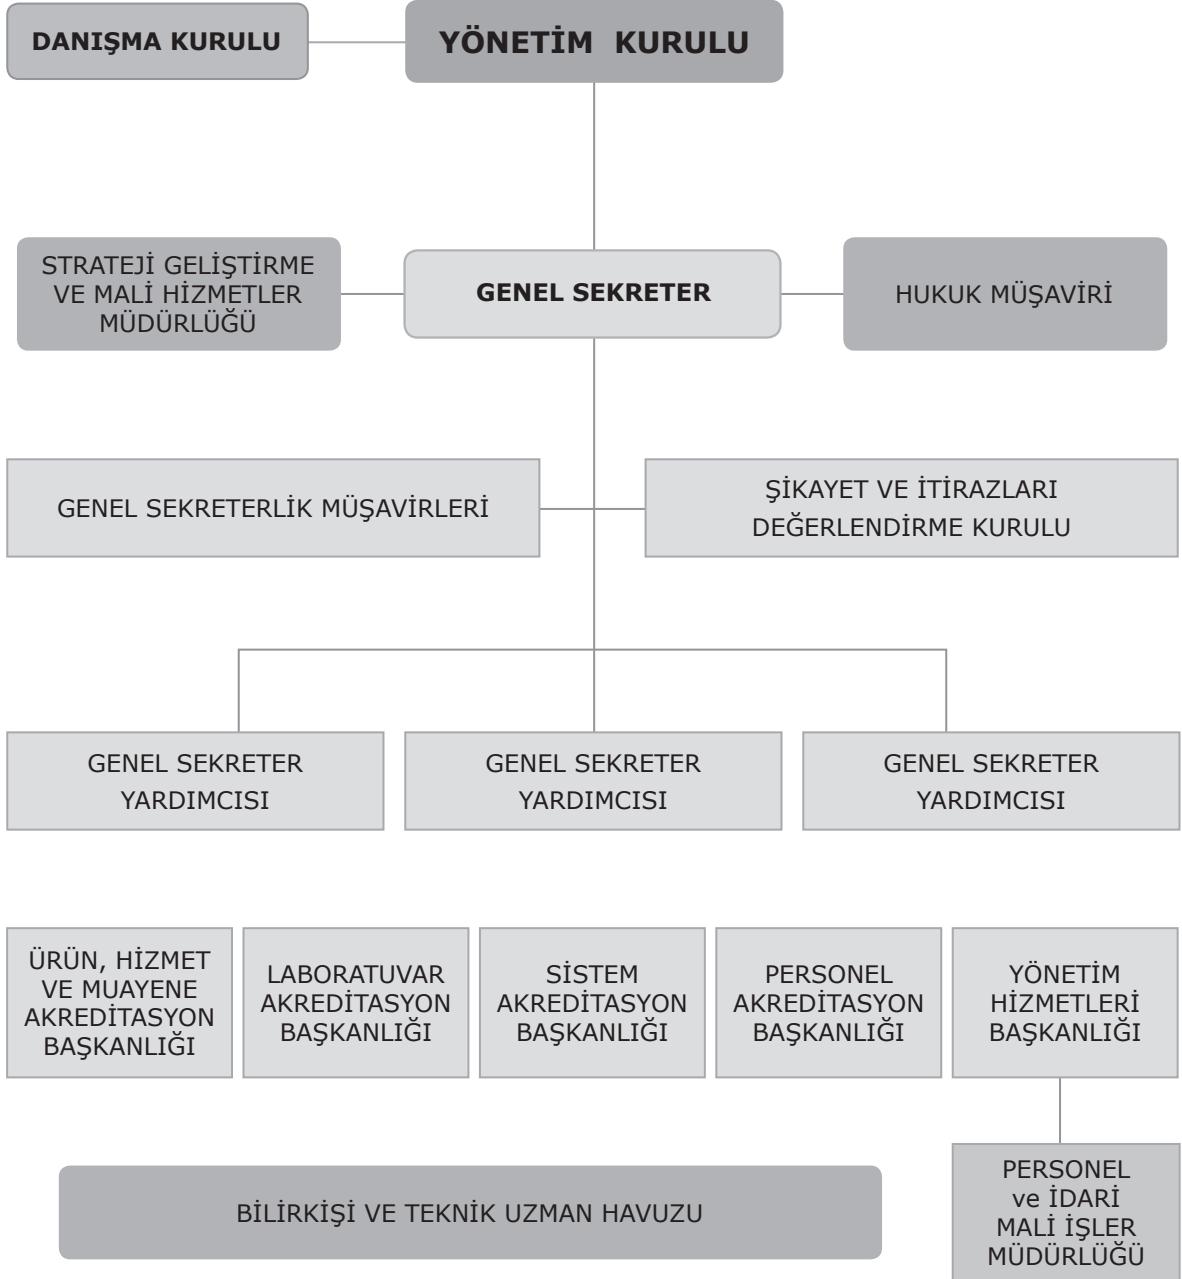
DANIŞMA KURULU

YÖNETİM KURULU

STRATEJİ GELİŞTİRME VE MALİ HİZMETLER MÜDÜRLÜĞÜ

GENEL SEKRETER

HUKUK MÜŞAVİRİ

GENEL SEKRETERLİK MÜŞAVİRLERİ

ŞİKAYET VE İTİRAZLARI DEĞERLENDİRME KURULU

GENEL SEKRETER YARDIMCISI

GENEL SEKRETER YARDIMCISI

GENEL SEKRETER YARDIMCISI

ÜRÜN, HİZMET VE MUAYENE AKREDİTASYON BAŞKANLIĞI

LABORATUVAR AKREDİTASYON BAŞKANLIĞI

SİSTEM AKREDİTASYON BAŞKANLIĞI

PERSONEL AKREDİTASYON BAŞKANLIĞI

YÖNETİM HİZMETLERİ BAŞKANLIĞI

PERSONEL ve İDARİ MALİ İŞLER MÜDÜRLÜĞÜ

BİLİRKİŞİ VE TEKNİK UZMAN HAVUZU